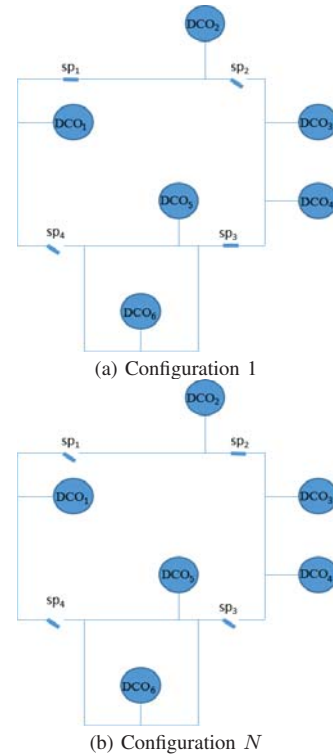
$DCO_2$

$sp_1$

$sp_2$

$DCO_1$

$DCO_3$

$DCO_5$

$DCO_4$

$sp_4$

$sp_3$

$DCO_6$

(a) Configuration 1

$DCO_2$

$sp_1$

$sp_2$

$DCO_1$

$DCO_3$

$DCO_5$

$DCO_4$

$sp_4$

$sp_3$

$DCO_6$

(b) Configuration $N$